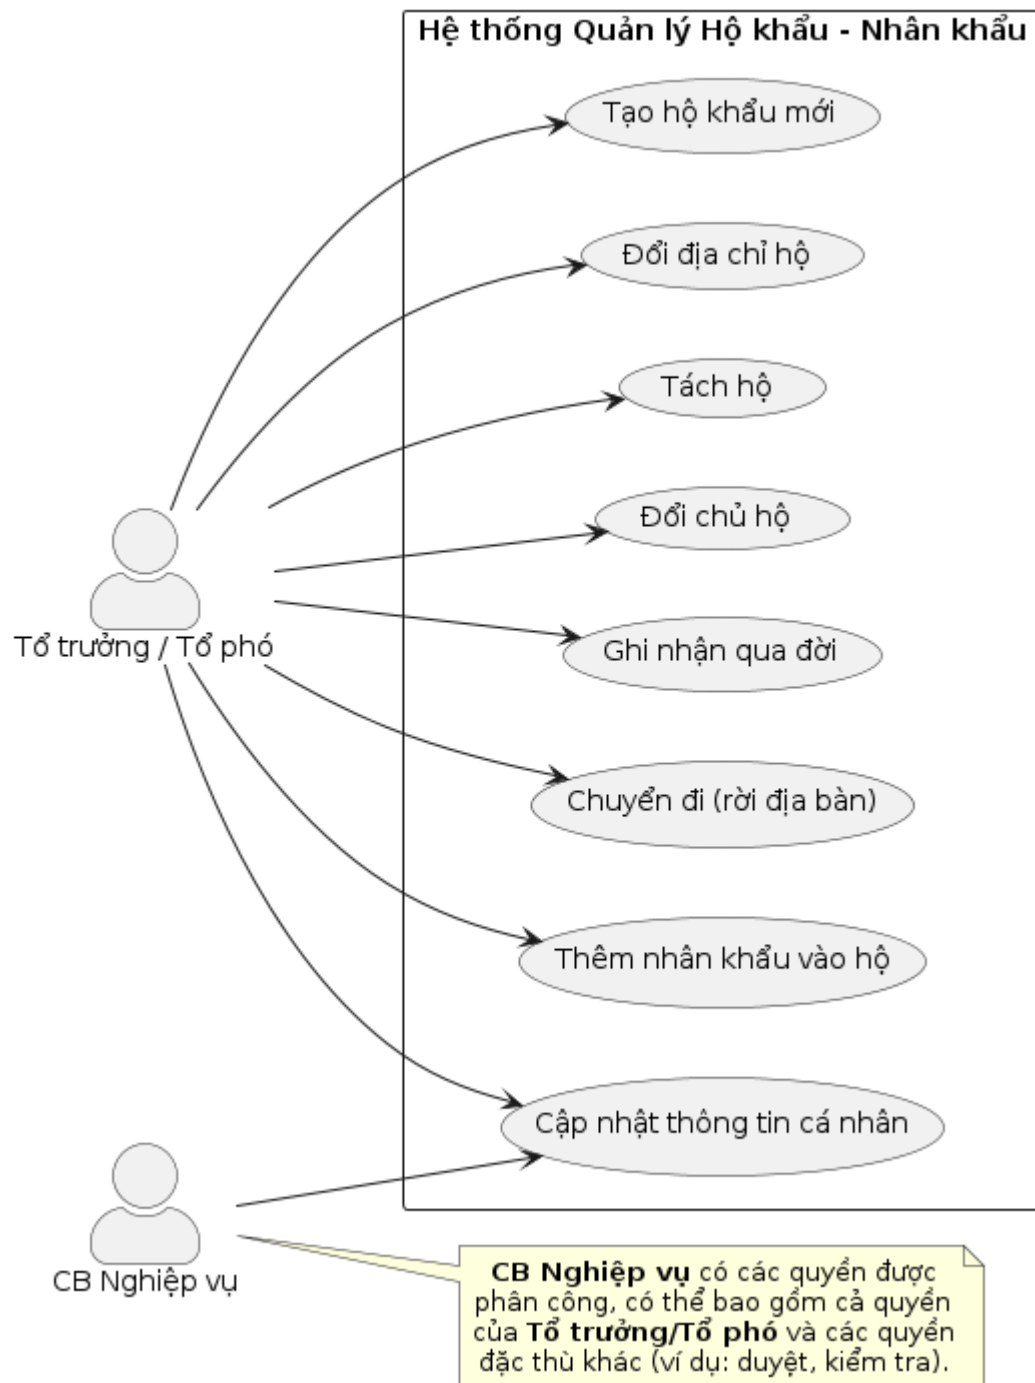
Hệ thống Quản lý Hộ khẩu - Nhân khẩu

Tạo hộ khẩu mới

Đổi địa chỉ hộ

Tách hộ

Đổi chủ hộ

Ghi nhận qua đời

Chuyển đi (rời địa bàn)

Thêm nhân khẩu vào hộ

Cập nhật thông tin cá nhân

Tổ trưởng / Tổ phó

CB Nghiệp vụ

**CB Nghiệp vụ** có các quyền được phân công, có thể bao gồm cả quyền của **Tổ trưởng/Tổ phó** và các quyền đặc thù khác (ví dụ: duyệt, kiểm tra).